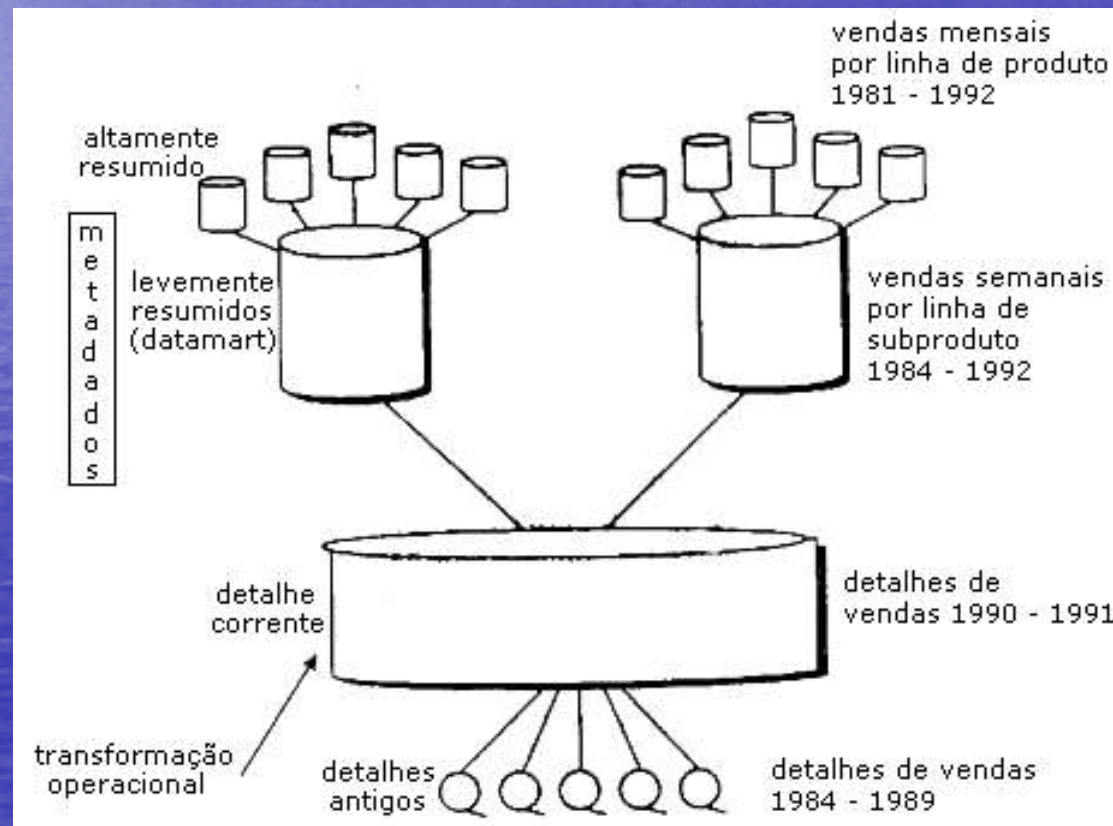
vendas mensais por linha de produto 1981 - 1992

altamente resumido

m e t a d a d o s

levemente resumidos (datamart)

vendas semanais por linha de subproduto 1984 - 1992

detalhe corrente

detalhes de vendas 1990 - 1991

transformação operacional

detalhes antigos

detalhes de vendas 1984 - 1989